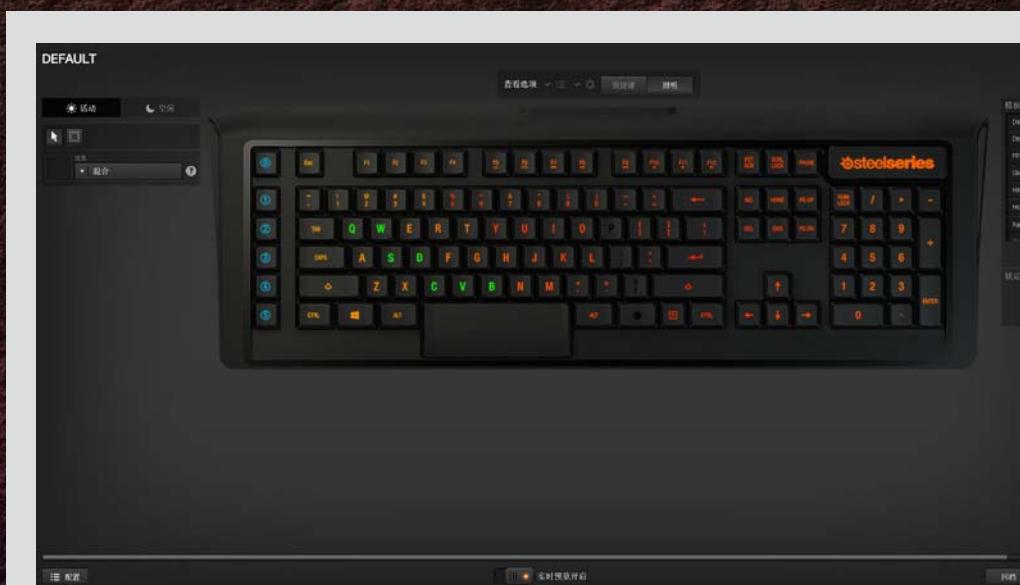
DEFAULT

查看选项

活动

空闲

混合

Esc

F1

F2

F3

F4

F5

F6

F7

F8

F9

F10

F11

F12

PRT SCR

SCRL LOCK

PAUSE

steelseries

TAB

Q

W

E

R

T

Y

U

I

O

P

CAPS

A

S

D

F

G

H

J

K

L

Z

X

C

V

B

N

M

CTRL

ALT

ALT

CTRL

INS

HOME

PG UP

DEL

END

PG DN

NUM LOCK

/

*

-

7

8

9

+

4

5

6

1

2

3

ENTER

0

.

配置

实时预览开启